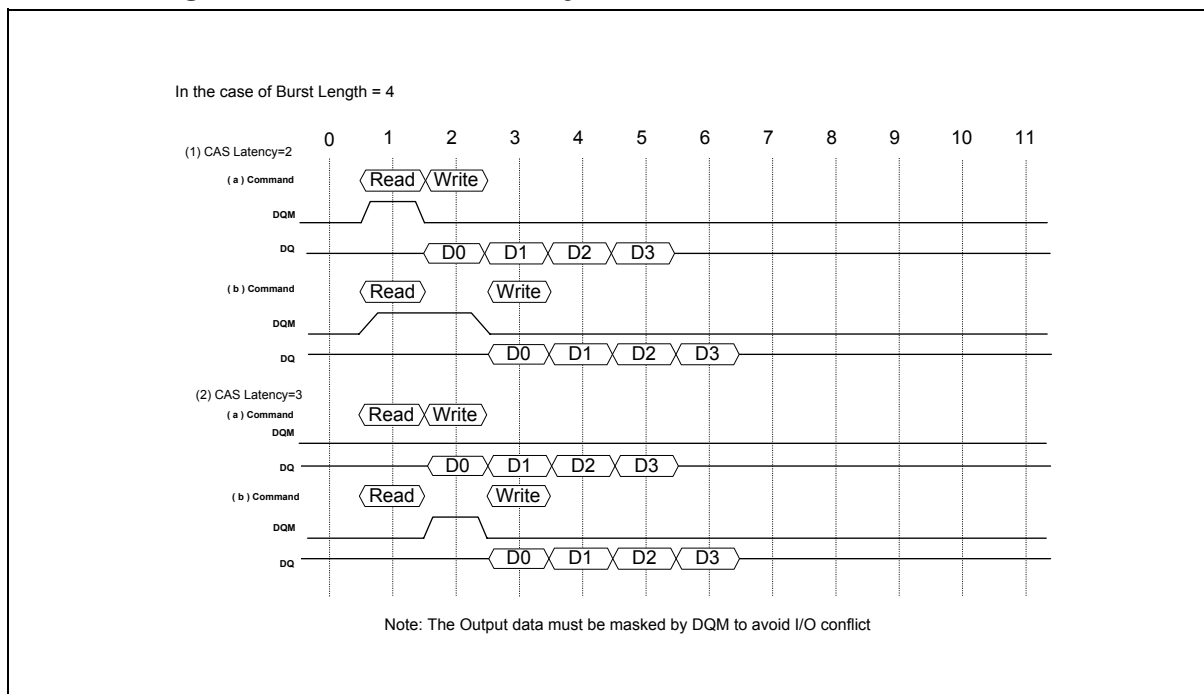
In the case of Burst Length = 4

0 1 2 3 4 5 6 7 8 9 10 11

(1) CAS Latency=2

( a ) Command Read Write

DQM

DQ D0 D1 D2 D3

( b ) Command Read Write

DQM

DQ D0 D1 D2 D3

(2) CAS Latency=3

( a ) Command Read Write

DQM

DQ D0 D1 D2 D3

( b ) Command Read Write

DQM

DQ D0 D1 D2 D3

Note: The Output data must be masked by DQM to avoid I/O conflict